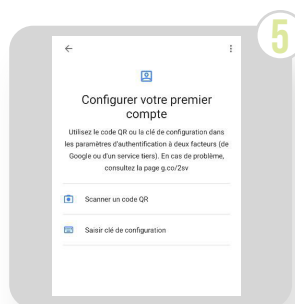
5

Configurer votre premier compte

Utilisez le code QR ou la clé de configuration dans les paramètres d'authentification à deux facteurs (de Google ou d'un service tiers). En cas de problème, consultez la page g.co/2sv

Scanner un code QR

Saisir clé de configuration